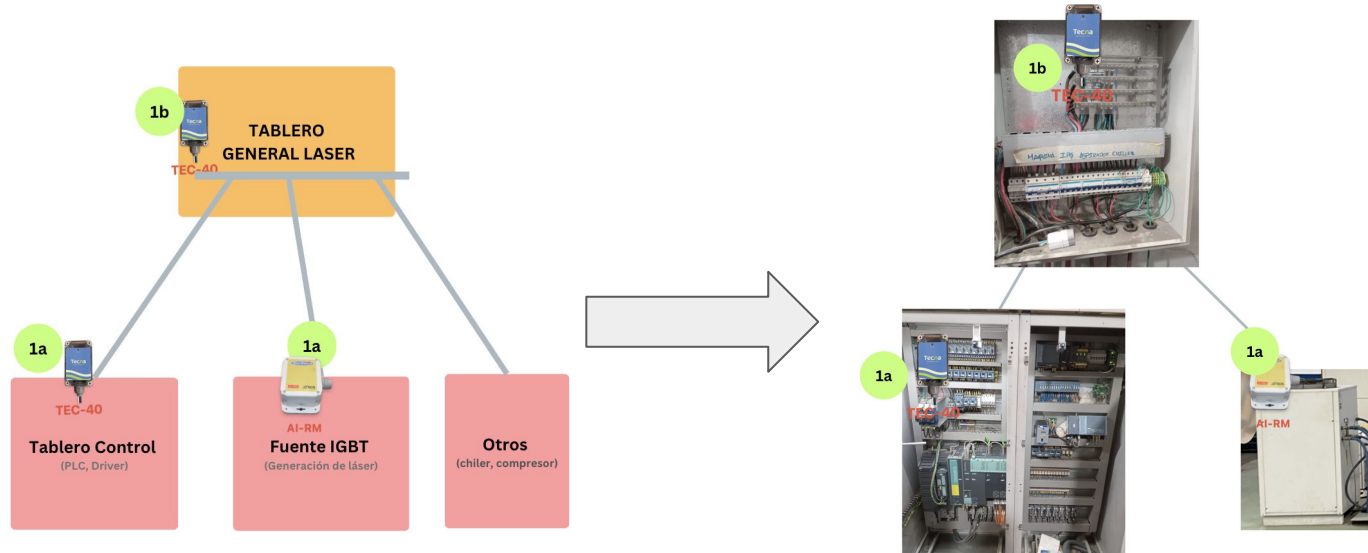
1b

TABLERO GENERAL LASER

TEC-40

1a

TEC-40

Tablero Control
(PLC, Driver)

1a

AI-RM

Fuente IGBT
(Generación de láser)

Otros
(chiler, compresor)

Tecna

1b

TEC-40

MAQUINA LASER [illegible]

Tecna

1a

TEC-40

1a

AI-RM